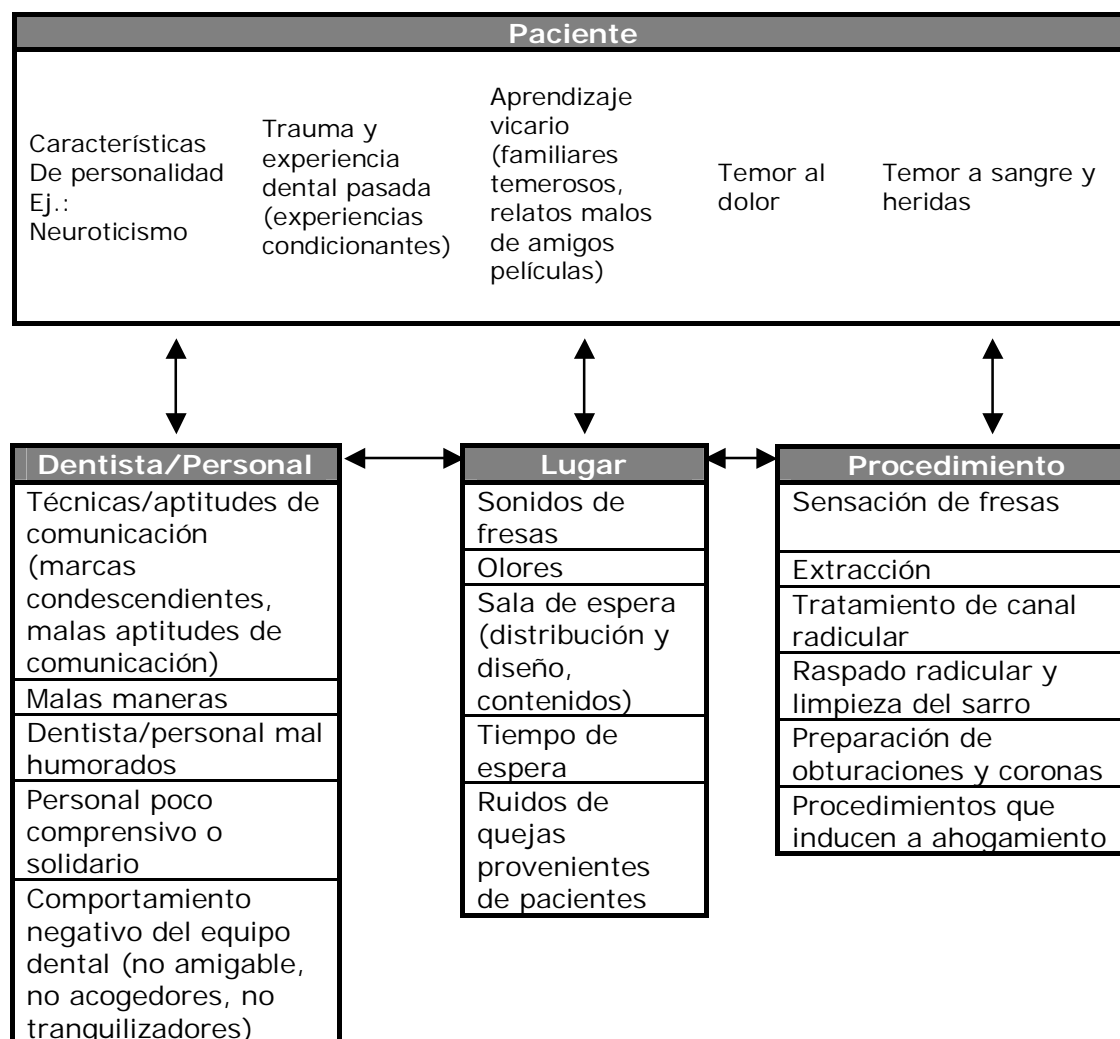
Paciente

Características De personalidad Ej.: Neuroticismo

Trauma y experiencia dental pasada (experiencias condicionantes)

Aprendizaje vicario (familiares temerosos, relatos malos de amigos películas)

Temor al dolor

Temor a sangre y heridas

Dentista/Personal

Técnicas/aptitudes de comunicación (marcas condescendientes, malas aptitudes de comunicación)

Malas maneras

Dentista/personal mal humorados

Personal poco comprensivo o solidario

Comportamiento negativo del equipo dental (no amigable, no acogedores, no tranquilizadores)

Lugar

Sonidos de fresas

Olores

Sala de espera (distribución y diseño, contenidos)

Tiempo de espera

Ruidos de quejas provenientes de pacientes

Procedimiento

Sensación de fresas

Extracción

Tratamiento de canal radicular

Raspado radicular y limpieza del sarro

Preparación de obturaciones y coronas

Procedimientos que inducen a ahogamiento